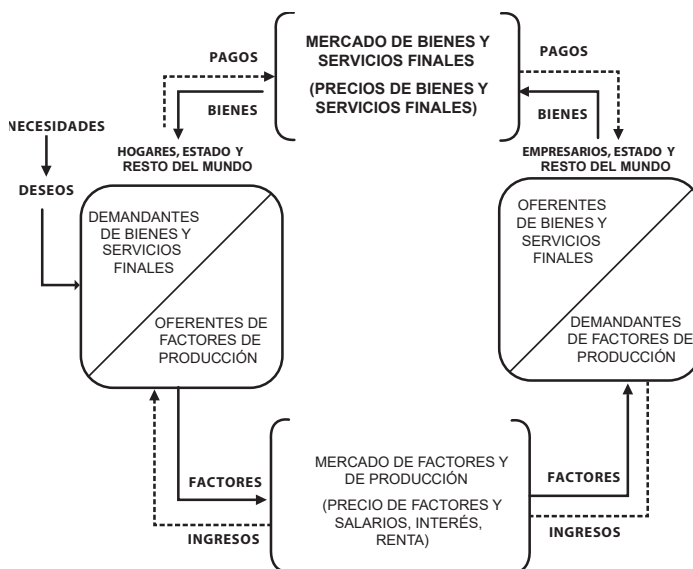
MERCADO DE BIENES Y SERVICIOS FINALES

(PRECIOS DE BIENES Y SERVICIOS FINALES)

PAGOS

BIENES

PAGOS

BIENES

NECESIDADES

DESEOS

HOGARES, ESTADO Y RESTO DEL MUNDO

EMPRESARIOS, ESTADO Y RESTO DEL MUNDO

DEMANDANTES DE BIENES Y SERVICIOS FINALES

OFERENTES DE FACTORES DE PRODUCCIÓN

OFERENTES DE BIENES Y SERVICIOS FINALES

DEMANDANTES DE FACTORES DE PRODUCCIÓN

FACTORES

INGRESOS

MERCADO DE FACTORES Y DE PRODUCCIÓN

(PRECIO DE FACTORES Y SALARIOS, INTERÉS, RENTA)

FACTORES

INGRESOS